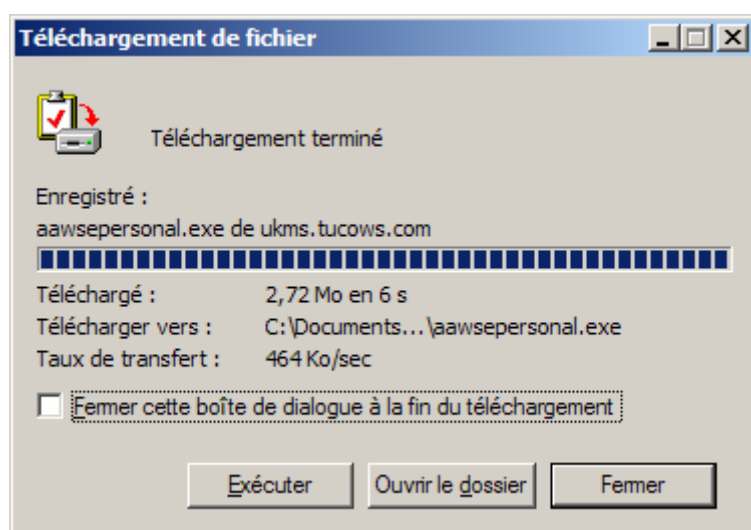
Téléchargement de fichier

Téléchargement terminé

Enregistré :
aawsepersonal.exe de ukms.tucows.com

Téléchargé : 2,72 Mo en 6 s
Télécharger vers : C:\Documents...\aawsepersonal.exe
Taux de transfert : 464 Ko/sec

Fermer cette boîte de dialogue à la fin du téléchargement

Exécuter | Ouvrir le dossier | Fermer